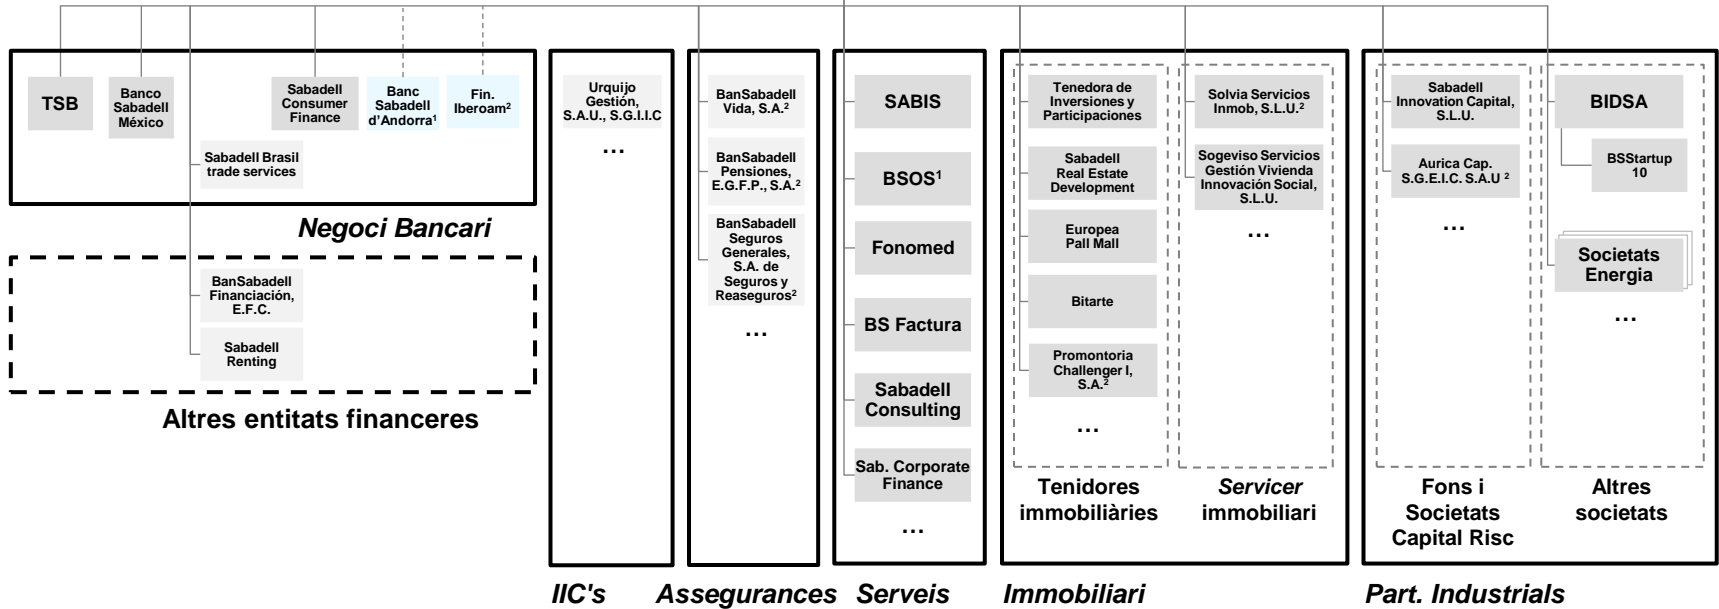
TSB

Banco Sabadell México

Sabadell Consumer Finance

Banc Sabadell d'Andorra$^1$

Fin. Iberoam$^2$

Sabadell Brasil trade services

Negoci Bancari

BanSabadell Financiación, E.F.C.

Sabadell Renting

Altres entitats financeres

Urquijo Gestión, S.A.U., S.G.I.I.C

…

IIC's

BanSabadell Vida, S.A.$^2$

BanSabadell Pensiones, E.G.F.P., S.A.$^2$

BanSabadell Seguros Generales, S.A. de Seguros y Reaseguros$^2$

…

Assegurances

SABIS

BSOS$^1$

Fonomed

BS Factura

Sabadell Consulting

Sab. Corporate Finance

…

Serveis

Tenedora de Inversiones y Participaciones

Sabadell Real Estate Development

Europea Pall Mall

Bitarte

Promontoria Challenger I, S.A.$^2$

…

Tenidores immobiliàries

Solvia Servicios Inmob, S.L.U.$^2$

Sogeviso Servicios Gestión Vivienda Innovación Social, S.L.U.

…

Servicer immobiliari

Immobiliari

Sabadell Innovation Capital, S.L.U.

Aurica Cap. S.G.E.I.C. S.A.U $^2$

…

Fons i Societats Capital Risc

BIDSA

BSStartup 10

Societats Energia

…

Altres societats

Part. Industrials